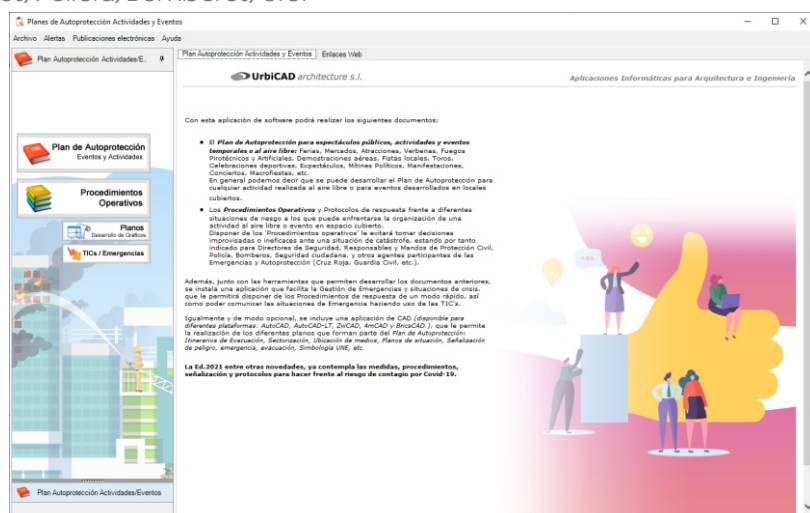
Planes de Autoprotección Actividades y Eventos

Archivo Alertas Publicaciones electrónicas Ayuda

Plan Autoprotección Actividades/E...

Plan Autoprotección Actividades y Eventos | Enlaces Web

UrbiCAD architecture s.l.

Aplicaciones Informáticas para Arquitectura e Ingeniería

Plan de Autoprotección
Eventos y Actividades

Procedimientos Operativos

Planos
Desarrollo de Gráficos

TICs / Emergencias

Con esta aplicación de software podrá realizar los siguientes documentos:

• El Plan de Autoprotección para espectáculos públicos, actividades y eventos temporales o al aire libre: Ferias, Mercados, Atracciones, Verbenas, Fuegos Pirotécnicos y Artificiales, Demostraciones aéreas, Fiestas locales, Toros, Celebraciones deportivas, Espectáculos, Mítines Políticos, Manifestaciones, Conciertos, Macrofiestas, etc.
En general podemos decir que se puede desarrollar el Plan de Autoprotección para cualquier actividad realizada al aire libre o para eventos desarrollados en locales cubiertos.

• Los Procedimientos Operativos y Protocolos de respuesta frente a diferentes situaciones de riesgo a los que puede enfrentarse la organización de una actividad al aire libre o evento en espacio cubierto.
Disponer de los 'Procedimientos operativos' le evitará tomar decisiones improvisadas o ineficaces ante una situación de catástrofe, estando por tanto indicado para Directores de Seguridad, Responsables y Mandos de Protección Civil, Policía, Bomberos, Seguridad ciudadana, y otros agentes participantes de las Emergencias y Autoprotección (Cruz Roja, Guardia Civil, etc.).

Además, junto con las herramientas que permiten desarrollar los documentos anteriores, se instala una aplicación que facilita la Gestión de Emergencias y situaciones de crisis, que le permitirá disponer de los Procedimientos de respuesta de un modo rápido, así como poder comunicar las situaciones de Emergencia haciendo uso de las TIC's.

Igualmente y de modo opcional, se incluye una aplicación de CAD (disponible para diferentes plataformas: AutoCAD, AutoCAD-LT, ZwCAD, 4mCAD y BricsCAD.), que le permite la realización de los diferentes planos que forman parte del Plan de Autoprotección: Itinerarios de Evacuación, Sectorización, Ubicación de medios, Planos de situación, Señalización de peligro, emergencia, evacuación, Simbología UNE, etc.

La Ed.2021 entre otras novedades, ya contempla las medidas, procedimientos, señalización y protocolos para hacer frente al riesgo de contagio por Covid-19.

Plan Autoprotección Actividades/Eventos